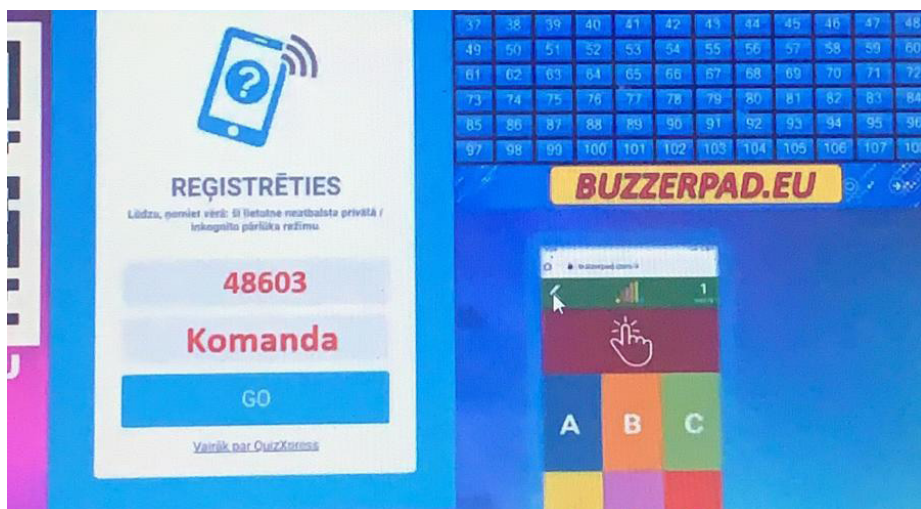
REĢISTRĒTIES

Lūdzu, ņemiet vērā: šī lietotne neatbalsta privātā / inkognito pārlūka režīmu

48603

Komanda

GO

Vairāk par QuizXpress

| 37 | 38 | 39 | 40 | 41 | 42 | 43 | 44 | 45 | 46 | 47 | 48 |
|---|---|---|---|---|---|---|---|---|---|---|---|
| 49 | 50 | 51 | 52 | 53 | 54 | 55 | 56 | 57 | 58 | 59 | 60 |
| 61 | 62 | 63 | 64 | 65 | 66 | 67 | 68 | 69 | 70 | 71 | 72 |
| 73 | 74 | 75 | 76 | 77 | 78 | 79 | 80 | 81 | 82 | 83 | 84 |
| 85 | 86 | 87 | 88 | 89 | 90 | 91 | 92 | 93 | 94 | 95 | 96 |
| 97 | 98 | 99 | 100 | 101 | 102 | 103 | 104 | 105 | 106 | 107 | 10 |

BUZZERPAD.EU

1

A B C